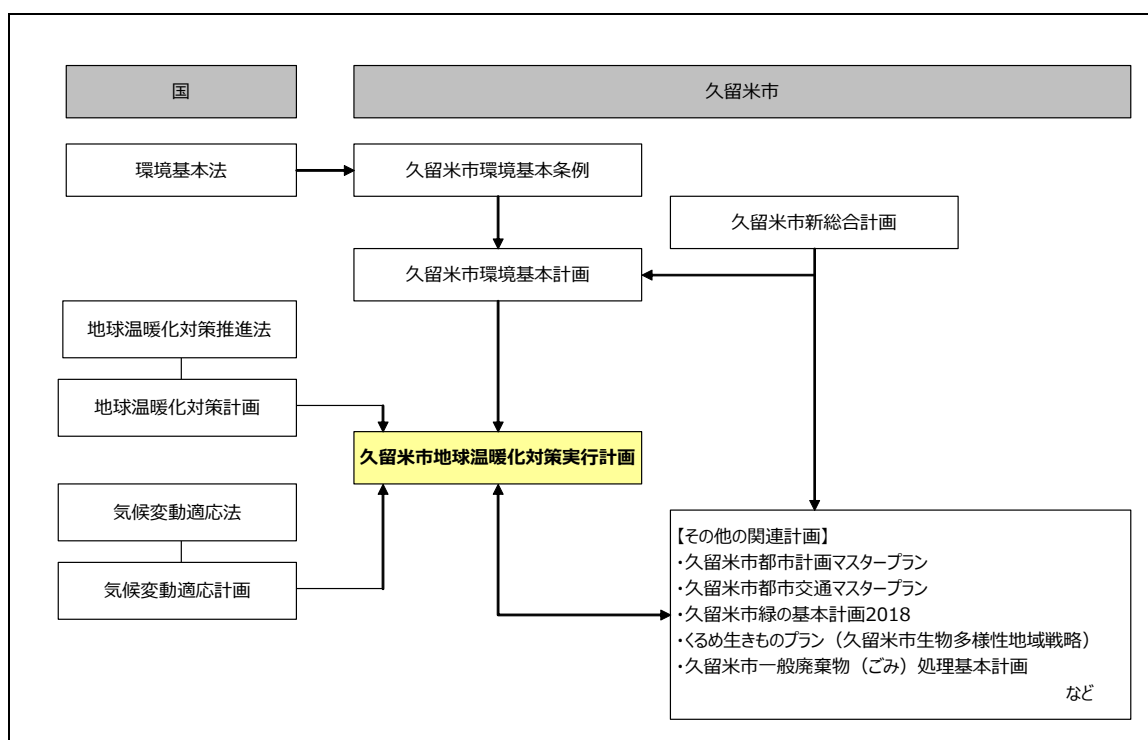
国

久留米市

環境基本法

久留米市環境基本条例

久留米市新総合計画

久留米市環境基本計画

地球温暖化対策推進法

地球温暖化対策計画

久留米市地球温暖化対策実行計画

気候変動適応法

気候変動適応計画

【その他の関連計画】
・久留米市都市計画マスタープラン
・久留米市都市交通マスタープラン
・久留米市緑の基本計画2018
・くるめ生きものプラン（久留米市生物多様性地域戦略）
・久留米市一般廃棄物（ごみ）処理基本計画
など